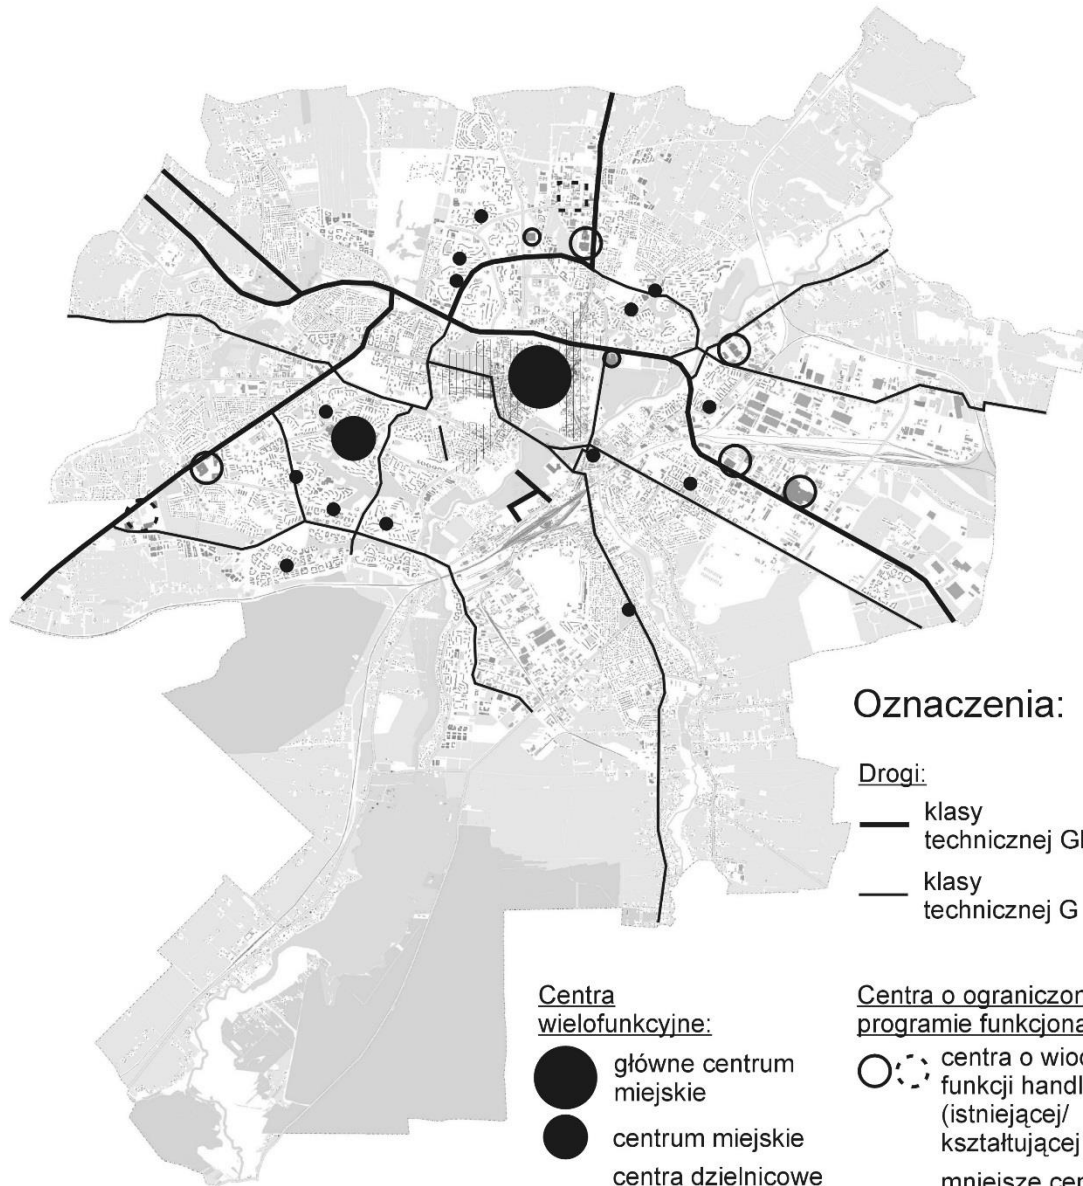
Oznaczenia:

Drogi:

klasy technicznej Gl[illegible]

klasy technicznej G

Centra wielofunkcyjne:

główne centrum miejskie

centrum miejskie

centra dzielnicowe

Centra o ograniczon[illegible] programie funkcjona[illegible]

centra o wioc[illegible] funkcji handl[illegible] (istniejącej/ kształtującej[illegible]

mniejsze cen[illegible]